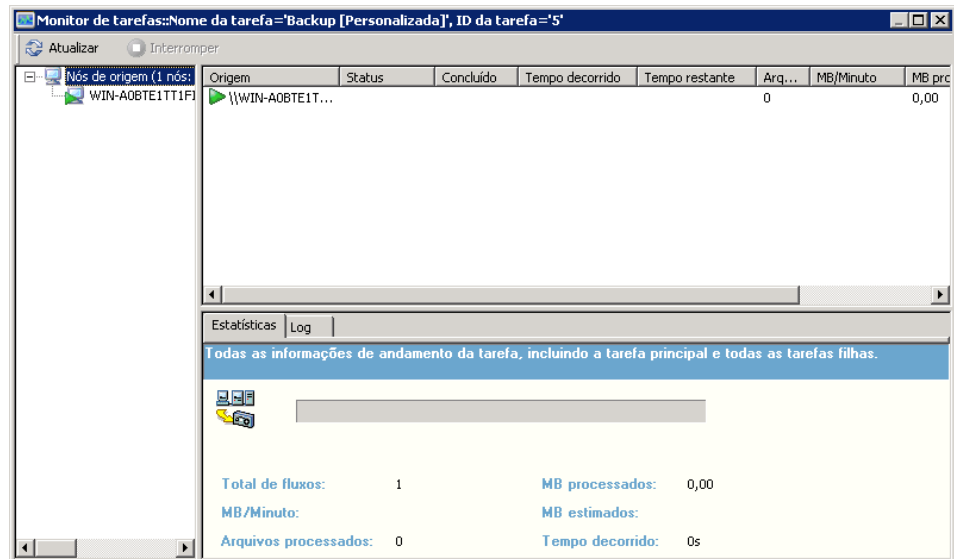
Monitor de tarefas::Nome da tarefa='Backup [Personalizada]', ID da tarefa='5'

Atualizar Interromper

Nós de origem (1 nós:
WIN-A0BTE1TT1FI

| Origem | Status | Concluído | Tempo decorrido | Tempo restante | Arq... | MB/Minuto | MB pro |
|---|---|---|---|---|---|---|---|
| \\WIN-A0BTE1T... | | | | | 0 | | 0,00 |

Estatísticas Log

Todas as informações de andamento da tarefa, incluindo a tarefa principal e todas as tarefas filhas.

Total de fluxos: 1
MB processados: 0,00
MB/Minuto:
MB estimados:
Arquivos processados: 0
Tempo decorrido: 0s